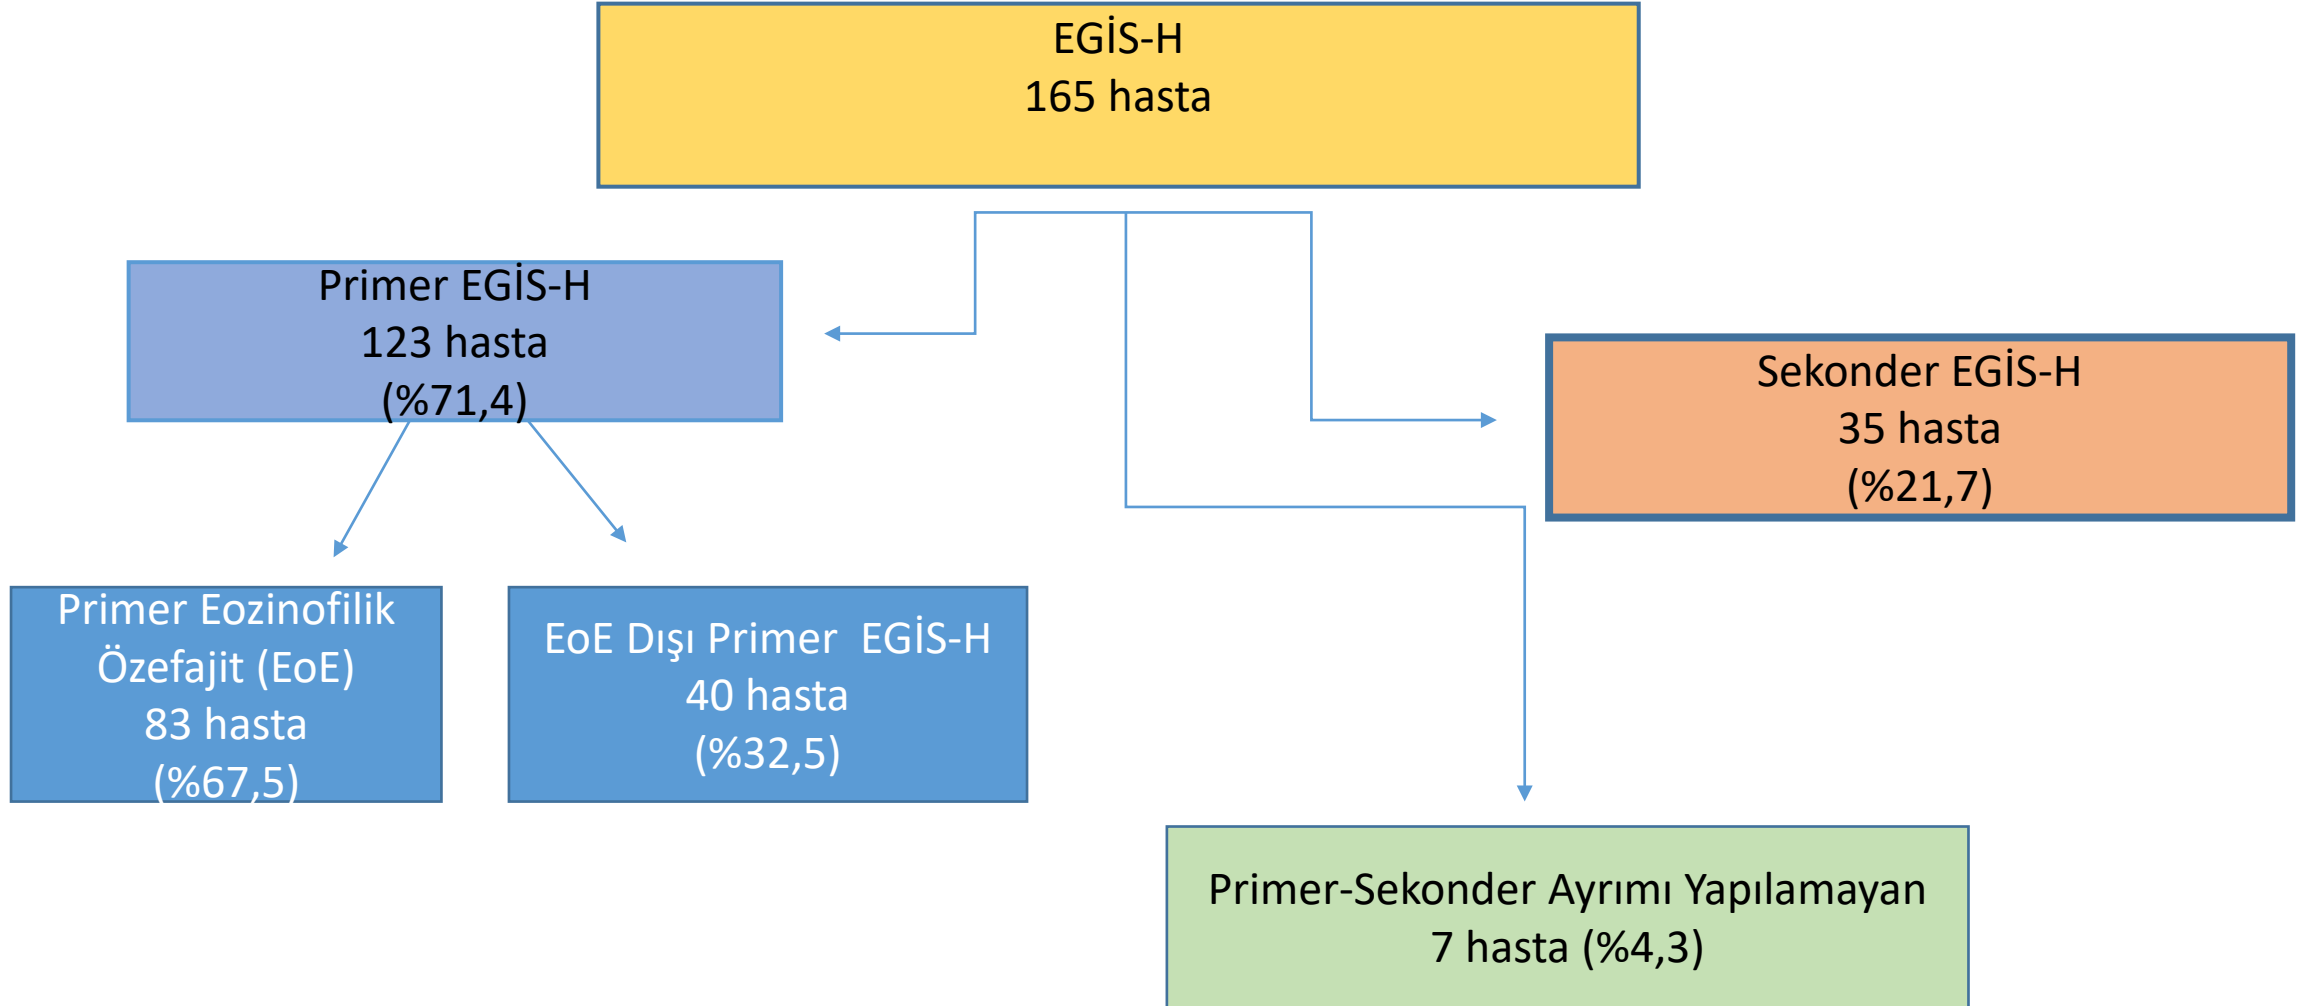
EGİS-H
165 hasta

Primer EGİS-H
123 hasta
(%71,4)

Sekonder EGİS-H
35 hasta
(%21,7)

Primer Eozinofilik Özefajit (EoE)
83 hasta
(%67,5)

EoE Dışı Primer EGİS-H
40 hasta
(%32,5)

Primer-Sekonder Ayrımı Yapılamayan
7 hasta (%4,3)